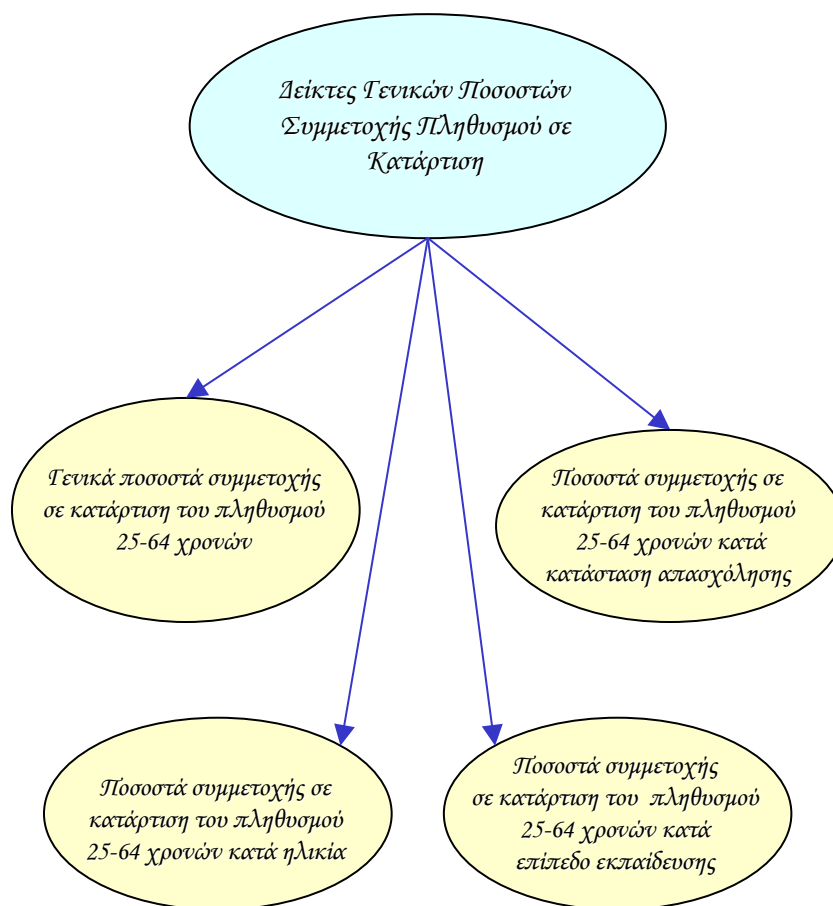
Δείκτες Γενικών Ποσοστών Συμμετοχής Πληθυσμού σε Κατάρτιση

Γενικά ποσοστά συμμετοχής σε κατάρτιση του πληθυσμού 25-64 χρονών

Ποσοστά συμμετοχής σε κατάρτιση του πληθυσμού 25-64 χρονών κατά κατάσταση απασχόλησης

Ποσοστά συμμετοχής σε κατάρτιση του πληθυσμού 25-64 χρονών κατά ηλικία

Ποσοστά συμμετοχής σε κατάρτιση του πληθυσμού 25-64 χρονών κατά επίπεδο εκπαίδευσης